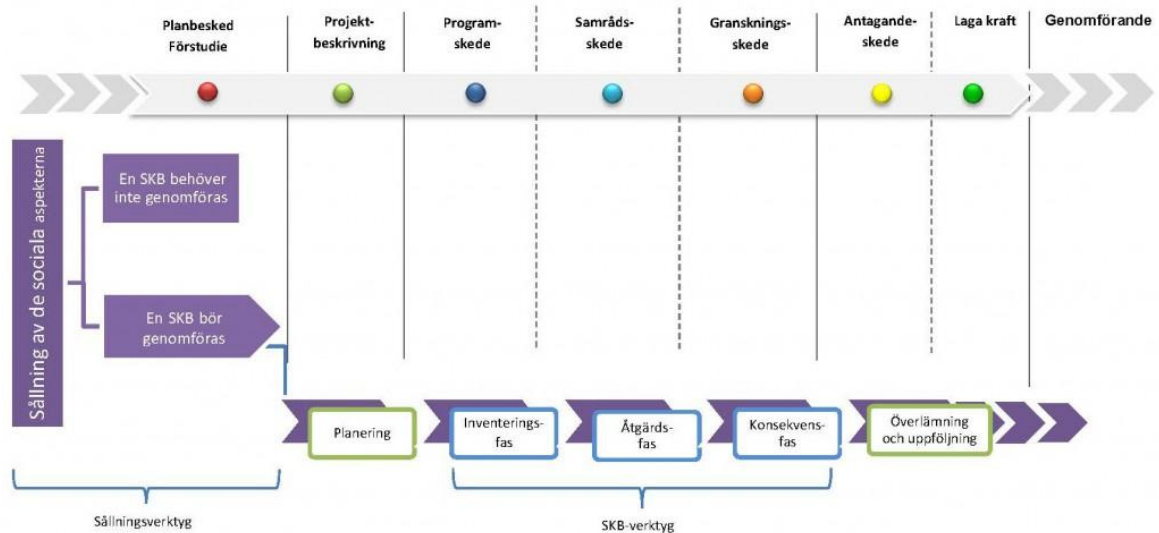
Planbesked Förstudie

Projektbeskrivning

Programskede

Samrådsskede

Granskningsskede

Antagandeskede

Laga kraft

Genomförande

Sållning av de sociala aspekterna

En SKB behöver inte genomföras

En SKB bör genomföras

Planering

Inventeringsfas

Åtgärdsfas

Konsekvensfas

Överlämning och uppföljning

Sållningsverktyg

SKB-verktyg